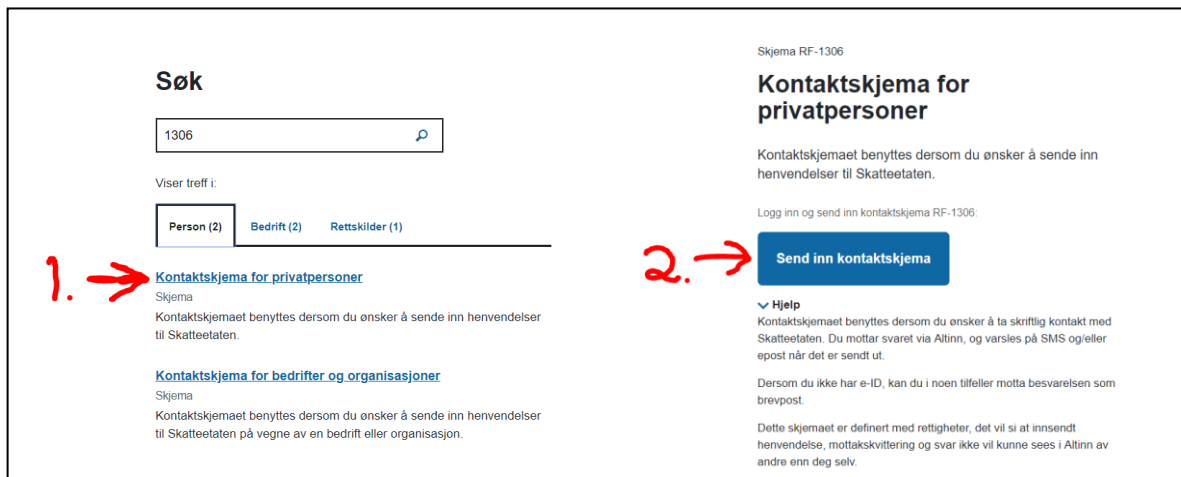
Søk

1306

Viser treff i:

Person (2)
Bedrift (2)
Rettskilder (1)

1.

Kontaktskjema for privatpersoner
Skjema
Kontaktskjemaet benyttes dersom du ønsker å sende inn henvendelser til Skatteetaten.

Kontaktskjema for bedrifter og organisasjoner
Skjema
Kontaktskjemaet benyttes dersom du ønsker å sende inn henvendelser til Skatteetaten på vegne av en bedrift eller organisasjon.

Skjema RF-1306

Kontaktskjema for privatpersoner

Kontaktskjemaet benyttes dersom du ønsker å sende inn henvendelser til Skatteetaten.

Logg inn og send inn kontaktskjema RF-1306:

2.

Send inn kontaktskjema

Hjelp
Kontaktskjemaet benyttes dersom du ønsker å ta skriftlig kontakt med Skatteetaten. Du mottar svaret via Altinn, og varsles på SMS og/eller epost når det er sendt ut.

Dersom du ikke har e-ID, kan du i noen tilfeller motta besvarelsen som brevpost.

Dette skjemaet er definert med rettigheter, det vil si at innsendt henvendelse, mottakskvittering og svar ikke vil kunne sees i Altinn av andre enn deg selv.